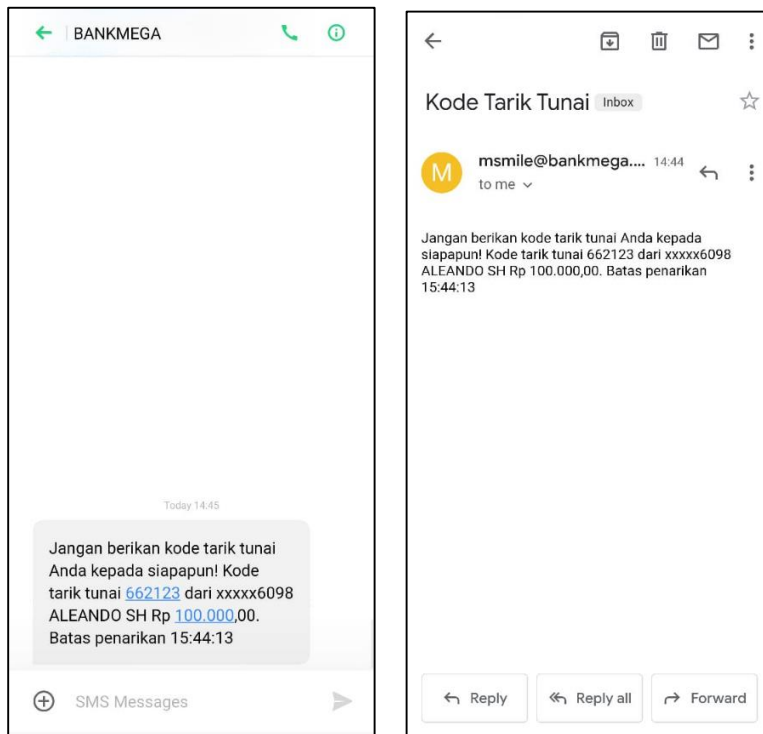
BANKMEGA

Today 14:45

Jangan berikan kode tarik tunai Anda kepada siapapun! Kode tarik tunai 662123 dari xxxxx6098 ALEANDO SH Rp 100.000,00. Batas penarikan 15:44:13

SMS Messages

Kode Tarik Tunai Inbox

msmile@bankmega.... 14:44
to me

Jangan berikan kode tarik tunai Anda kepada siapapun! Kode tarik tunai 662123 dari xxxxx6098 ALEANDO SH Rp 100.000,00. Batas penarikan 15:44:13

Reply
Reply all
Forward